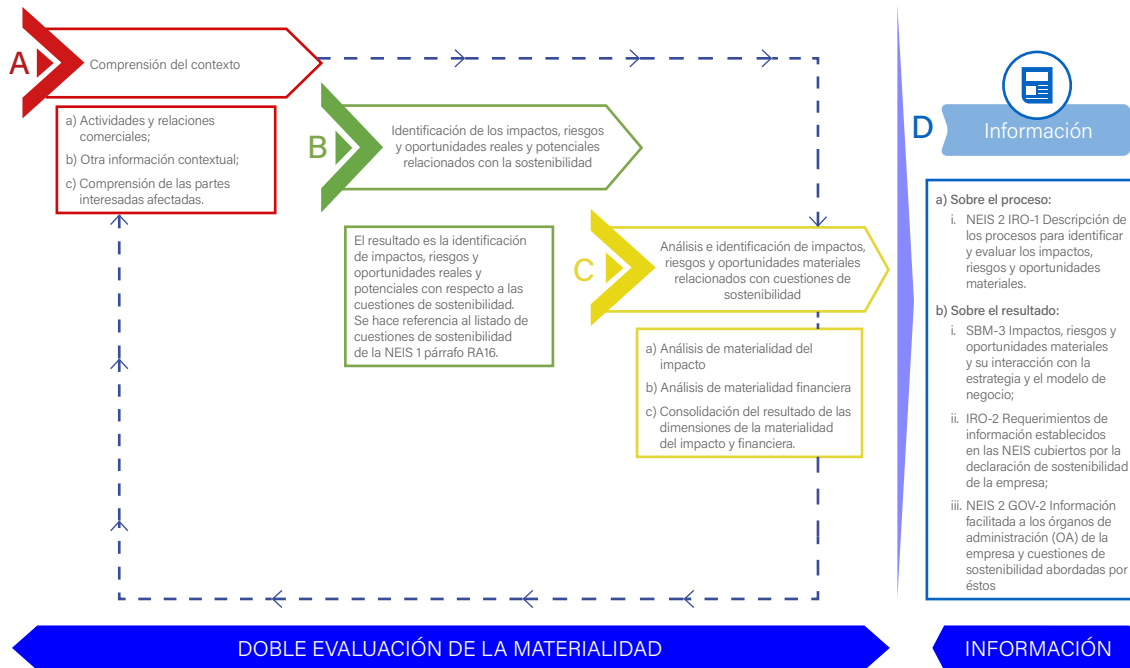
A Comprensión del contexto

a) Actividades y relaciones comerciales;
b) Otra información contextual;
c) Comprensión de las partes interesadas afectadas.

B Identificación de los impactos, riesgos y oportunidades reales y potenciales relacionados con la sostenibilidad

El resultado es la identificación de impactos, riesgos y oportunidades reales y potenciales con respecto a las cuestiones de sostenibilidad. Se hace referencia al listado de cuestiones de sostenibilidad de la NEIS 1 párrafo RA16.

C Análisis e identificación de impactos, riesgos y oportunidades materiales relacionados con cuestiones de sostenibilidad

a) Análisis de materialidad del impacto
b) Análisis de materialidad financiera
c) Consolidación del resultado de las dimensiones de la materialidad del impacto y financiera.

D Información

a) Sobre el proceso:
i. NEIS 2 IRO-1 Descripción de los procesos para identificar y evaluar los impactos, riesgos y oportunidades materiales.

b) Sobre el resultado:
i. SBM-3 Impactos, riesgos y oportunidades materiales y su interacción con la estrategia y el modelo de negocio;
ii. IRO-2 Requerimientos de información establecidos en las NEIS cubiertos por la declaración de sostenibilidad de la empresa;
iii. NEIS 2 GOV-2 Información facilitada a los órganos de administración (OA) de la empresa y cuestiones de sostenibilidad abordadas por éstos

DOBLE EVALUACIÓN DE LA MATERIALIDAD

INFORMACIÓN